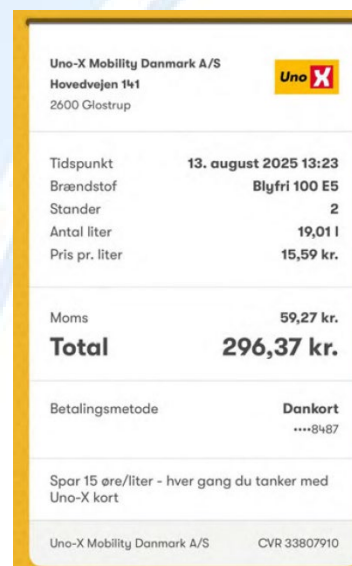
Uno-X Mobility Danmark A/S
Hovedvejen 141
2600 Glostrup

Uno X

| | |
|---|---|
| Tidspunkt | 13. august 2025 13:23 |
| Brændstof | Blyfri 100 E5 |
| Stander | 2 |
| Antal liter | 19,01 l |
| Pris pr. liter | 15,59 kr. |

| | |
|---|---|
| Moms | 59,27 kr. |
| Total | 296,37 kr. |

| | |
|---|---|
| Betalingsmetode | Dankort |
| | ••••8487 |

Spar 15 øre/liter - hver gang du tanker med Uno-X kort

Uno-X Mobility Danmark A/S CVR 33807910